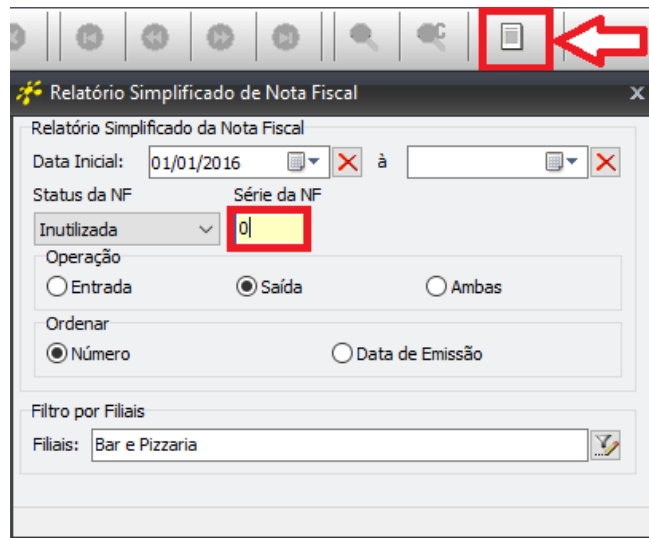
Relatório Simplificado de Nota Fiscal

Relatório Simplificado da Nota Fiscal

Data Inicial: 01/01/2016 à

Status da NF

Inutilizada

Série da NF

0

Operação

Entrada

Saída

Ambas

Ordenar

Número

Data de Emissão

Filtro por Filiais

Filiais: Bar e Pizzaria